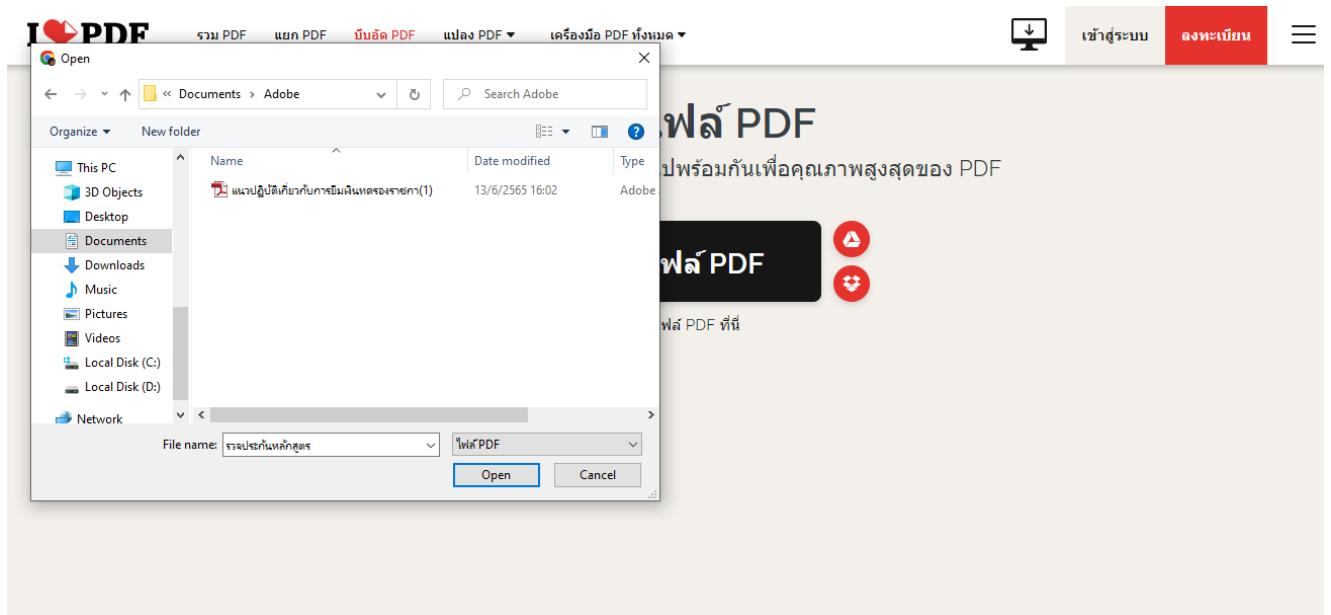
I❤PDF รวม PDF แยก PDF บีบอัด PDF แปลง PDF ▾ เครื่องมือ PDF ทั้งหมด ▾

เข้าสู่ระบบ ลงทะเบียน

Open

« Documents › Adobe

Search Adobe

Organize ▾ New folder

This PC
3D Objects
Desktop
Documents
Downloads
Music
Pictures
Videos
Local Disk (C:)
Local Disk (D:)
Network

| Name | Date modified | Type |
|---|---|---|
| แนวปฏิบัติเกี่ยวกับการยืมเงินทดรองราชกา(1) | 13/6/2565 16:02 | Adobe |

File name: ระบประกันหลักสูตร

ไฟล์ PDF

Open Cancel

ไฟล์ PDF

ปพร้อมกันเพื่อคุณภาพสูงสุดของ PDF

ไฟล์ PDF

ไฟล์ PDF ที่นี่